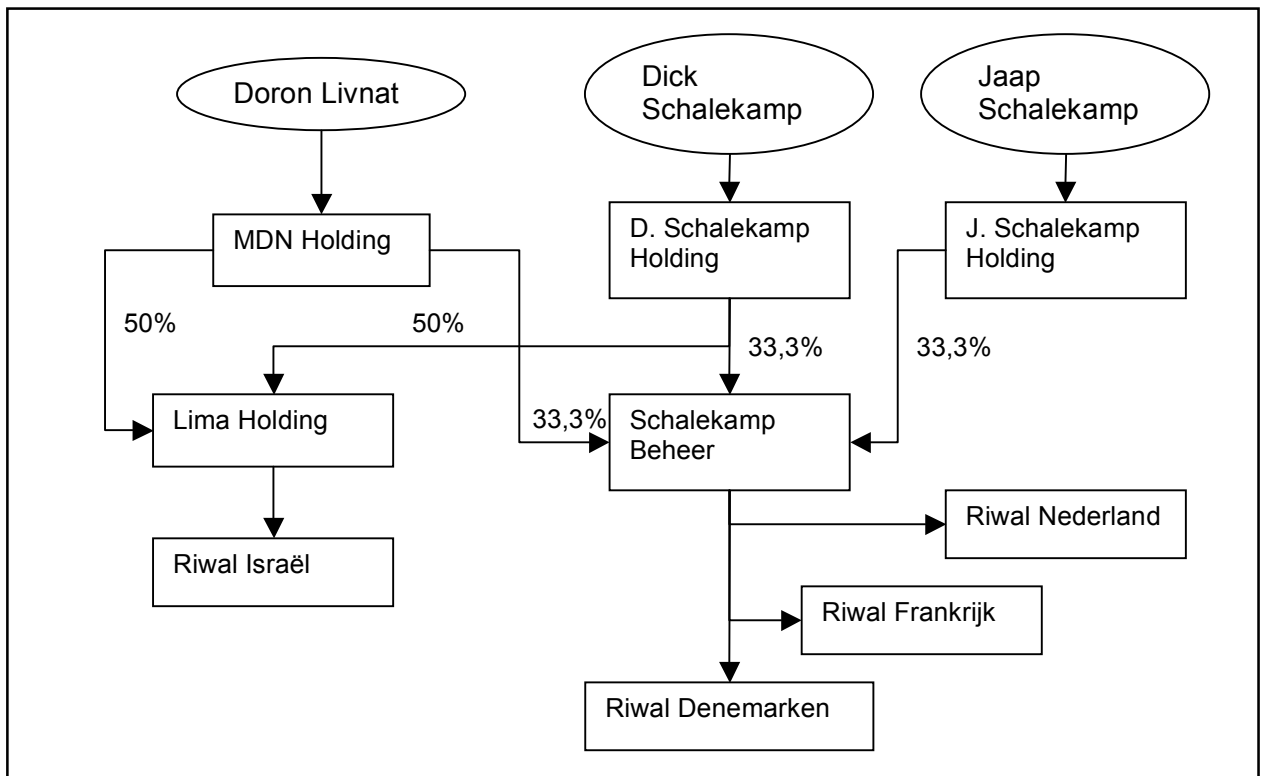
Doron Livnat

Dick Schalekamp

Jaap Schalekamp

MDN Holding

D. Schalekamp Holding

J. Schalekamp Holding

50%

50%

33,3%

33,3%

Lima Holding

33,3%

Schalekamp Beheer

Riwal Nederland

Riwal Israël

Riwal Frankrijk

Riwal Denemarken